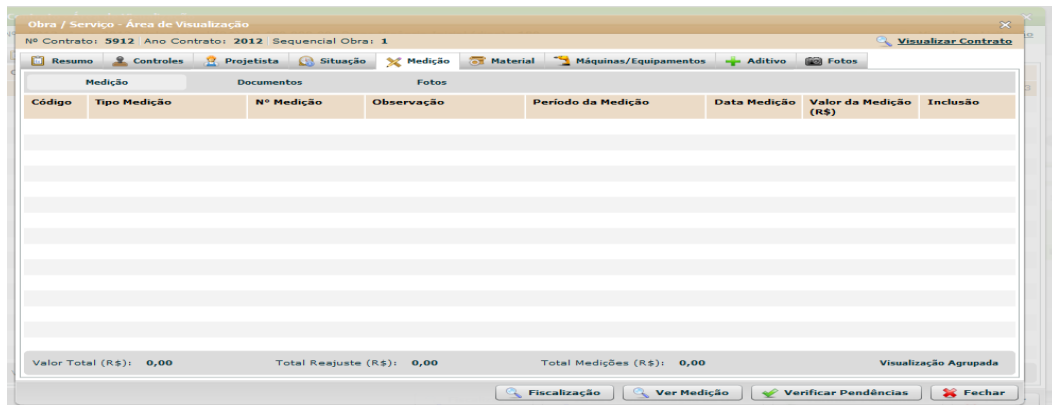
Obra / Serviço - Área de Visualização

Nº Contrato: 5912 Ano Contrato: 2012 Sequencial Obra: 1

Visualizar Contrato

Resumo | Controles | Projetista | Situação | Medição | Material | Máquinas/Equipamentos | Aditivo | Fotos

Medição | Documentos | Fotos

| Código | Tipo Medição | Nº Medição | Observação | Período da Medição | Data Medição | Valor da Medição (R$) | Inclusão |
|---|---|---|---|---|---|---|---|

Valor Total (R$): 0,00 Total Reajuste (R$): 0,00 Total Medições (R$): 0,00 Visualização Agrupada

Fiscalização | Ver Medição | Verificar Pendências | Fechar